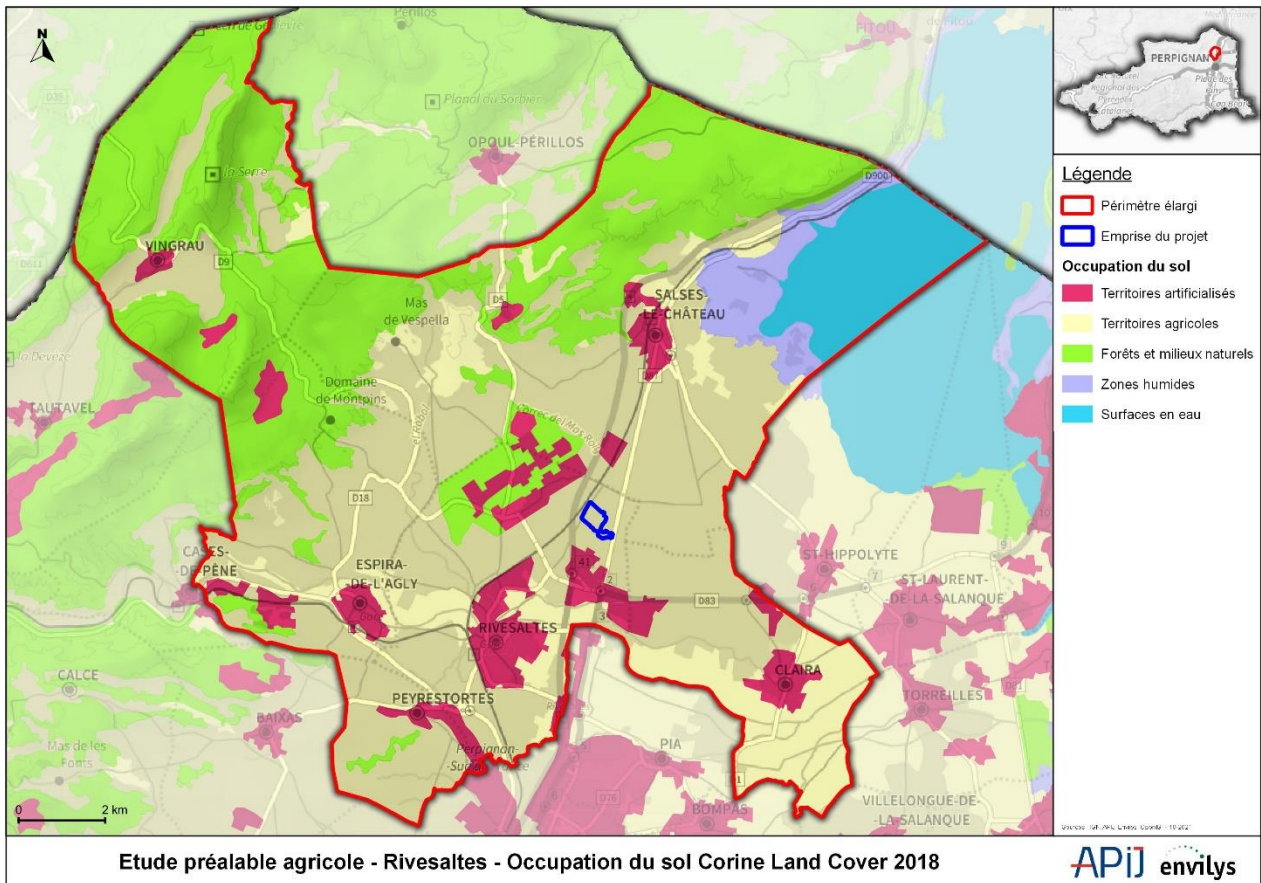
N

Perillos

Planal du Sorbier

OPOUL-PÉRILLOS

La Serre

VINGRAU

D9

D5

Mas de Vespella

SALSES-LE-CHÂTEAU

D900

Domaine de Montpins

TAUTAVEL

D18

CASES-DE-PÈNE

ESPIRA-DE-L'AGLY

RIVESALTES

D83

ST-HIPPOLYTE

ST-LAURENT-DE-LA-SALANQUE

CLAIRA

TORREILLES

CALCE

PEYRESTORTES

BAIXAS

Mas de les Fonts

PIA

BOMPAS

VILLELONGUE-DE-LA-SALANQUE

0

2 km

PERPIGNAN

Légende

Périmètre élargi

Emprise du projet

Occupation du sol

Territoires artificialisés

Territoires agricoles

Forêts et milieux naturels

Zones humides

Surfaces en eau

Etude préalable agricole - Rivesaltes - Occupation du sol Corine Land Cover 2018

APIJ envilys